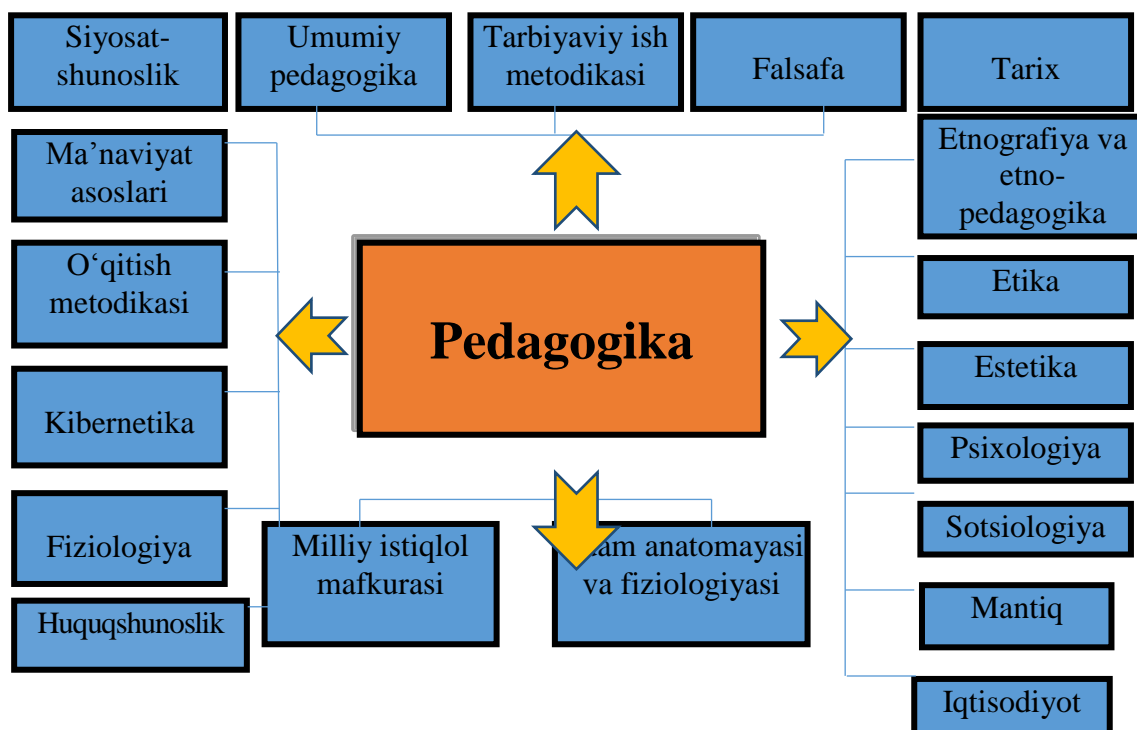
Siyosatshunoslik

Umumiy pedagogika

Tarbiyaviy ish metodikasi

Falsafa

Tarix

Ma’naviyat asoslari

Etnografiya va etno-pedagogika

O‘qitish metodikasi

Etika

Pedagogika

Estetika

Kibernetika

Psixologiya

Sotsiologiya

Fiziologiya

Milliy istiqlol mafkurasi

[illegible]am anatomayasi va fiziologiyasi

Mantiq

Huquqshunoslik

Iqtisodiyot